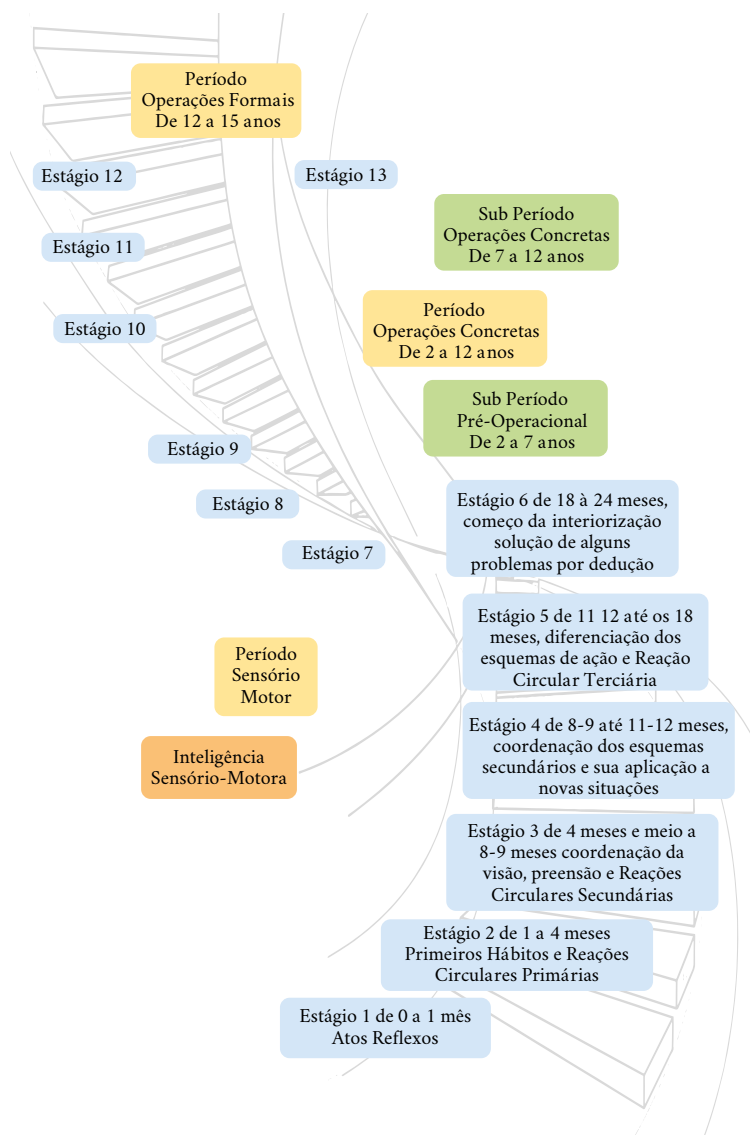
Período
Operações Formais
De 12 a 15 anos

Estágio 12

Estágio 13

Sub Período
Operações Concretas
De 7 a 12 anos

Estágio 11

Estágio 10

Período
Operações Concretas
De 2 a 12 anos

Sub Período
Pré-Operacional
De 2 a 7 anos

Estágio 9

Estágio 8

Estágio 6 de 18 à 24 meses, começo da interiorização solução de alguns problemas por dedução

Estágio 7

Estágio 5 de 11 12 até os 18 meses, diferenciação dos esquemas de ação e Reação Circular Terciária

Período
Sensório
Motor

Inteligência
Sensório-Motora

Estágio 4 de 8-9 até 11-12 meses, coordenação dos esquemas secundários e sua aplicação a novas situações

Estágio 3 de 4 meses e meio a 8-9 meses coordenação da visão, preensão e Reações Circulares Secundárias

Estágio 2 de 1 a 4 meses Primeiros Hábitos e Reações Circulares Primárias

Estágio 1 de 0 a 1 mês
Atos Reflexos